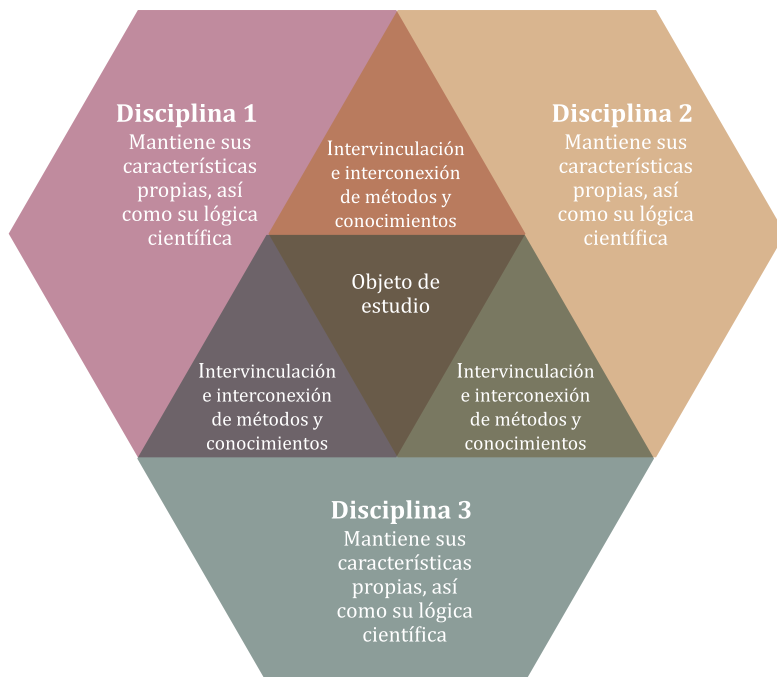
Disciplina 1
Mantiene sus características propias, así como su lógica científica

Intervinculación e interconexión de métodos y conocimientos

Disciplina 2
Mantiene sus características propias, así como su lógica científica

Objeto de estudio

Intervinculación e interconexión de métodos y conocimientos

Intervinculación e interconexión de métodos y conocimientos

Disciplina 3
Mantiene sus características propias, así como su lógica científica